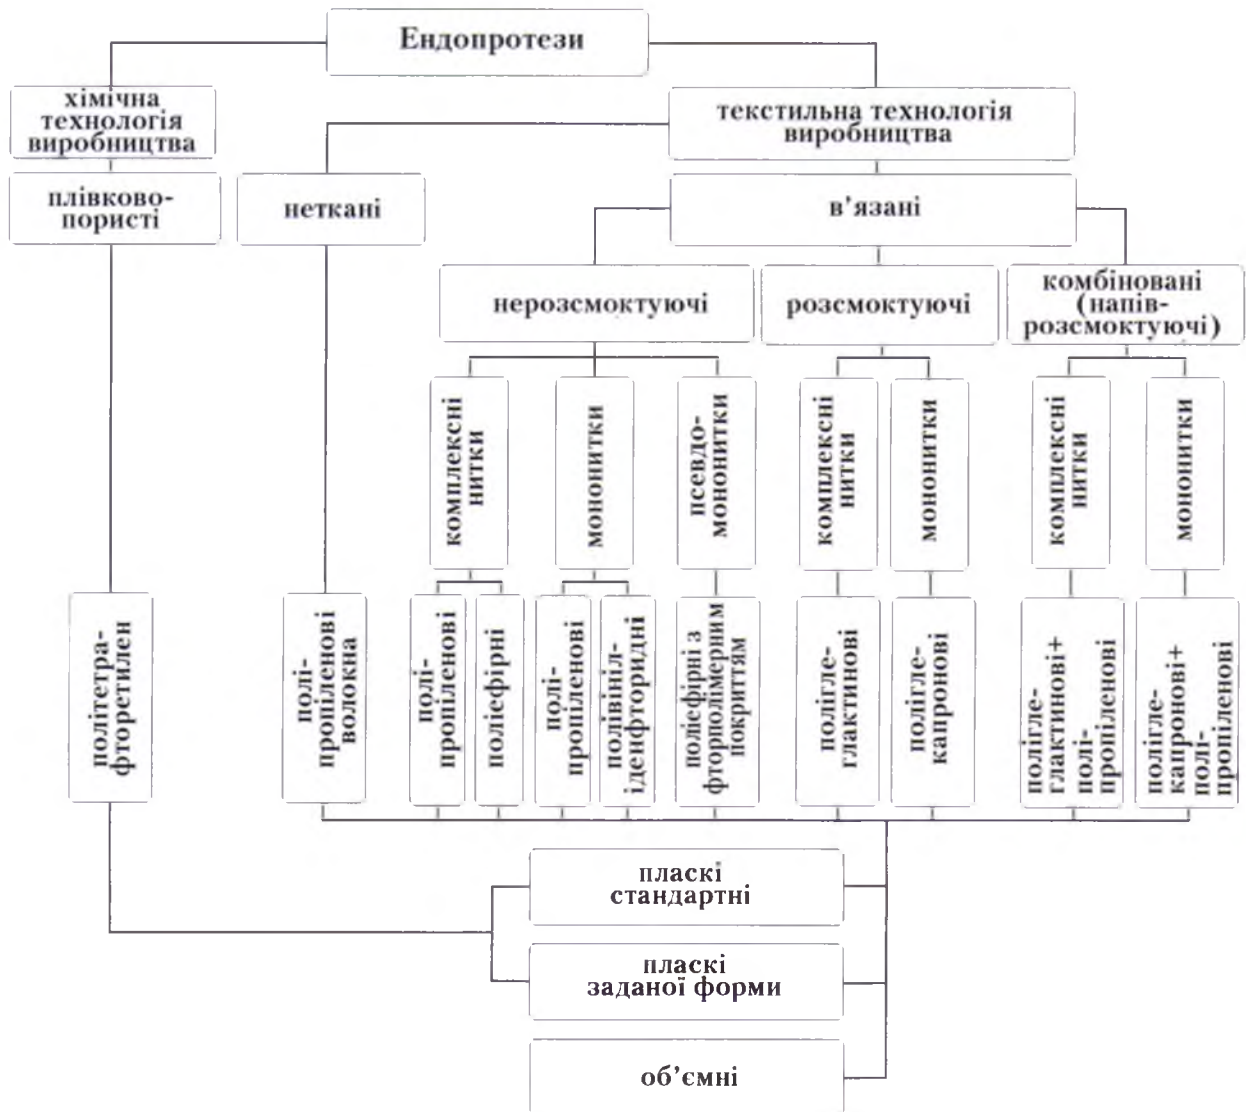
Ендопротези

хімічна технологія виробництва

текстильна технологія виробництва

плівково-пористі

неткані

в'язані

нерозсмоктуючі

розсмоктуючі

комбіновані (напів-розсмоктуючі)

комплексні нитки

мононитки

псевдо-мононитки

комплексні нитки

мононитки

комплексні нитки

мононитки

політетра-фторетилен

полі-пропіленові волокна

полі-пропіленові

поліефірні

полі-пропіленові

полівініл-іденфторидні

поліефірні з фторполімерним покриттям

полігле-глактинові

полігле-капронові

полігле-глактинові+полі-пропіленові

полігле-капронові+полі-пропіленові

плаські стандартні

плаські заданої форми

об'ємні